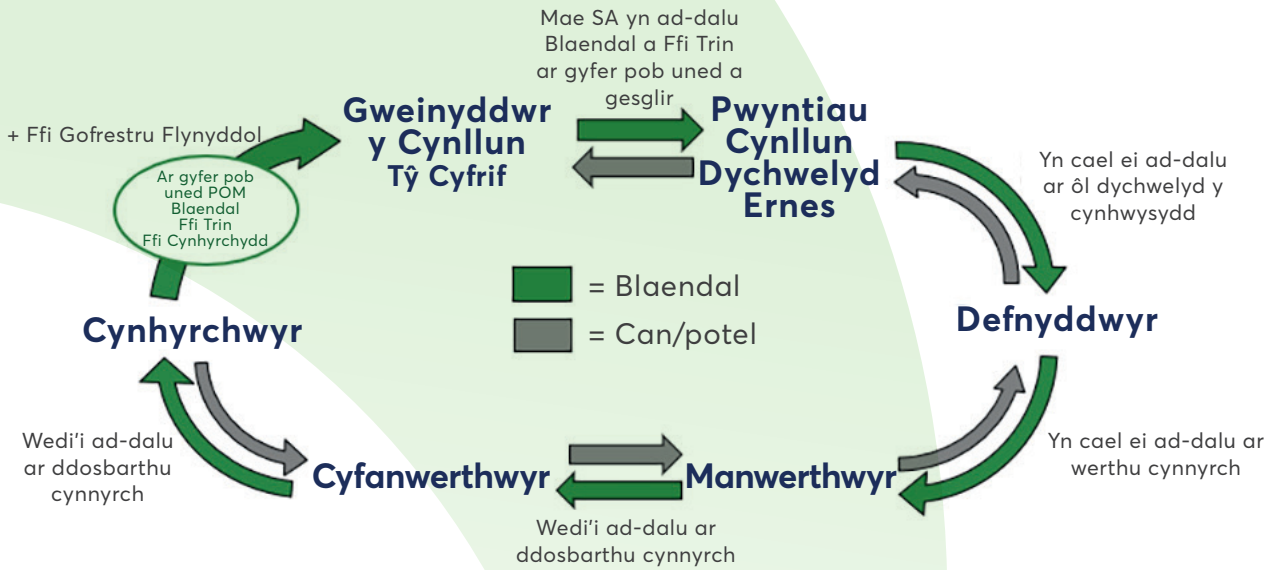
Mae SA yn ad-dalu Blaendal a Ffi Trin ar gyfer pob uned a gesglir

+ Ffi Gofrestru Flynyddol

Ar gyfer pob uned POM Blaendal Ffi Trin Ffi Cynhyrchydd

Gweinyddwr y Cynllun
Tŷ Cyfrif

Pwyntiau Cynllun Dychwelyd Ernes

Yn cael ei ad-dalu ar ôl dychwelyd y cynhwysydd

= Blaendal

= Can/potel

Cynhyrchwyr

Defnyddwyr

Wedi'i ad-dalu ar ddosbarthu cynnyrch

Cyfanwerthwyr

Manwerthwyr

Yn cael ei ad-dalu ar werthu cynnyrch

Wedi'i ad-dalu ar ddosbarthu cynnyrch